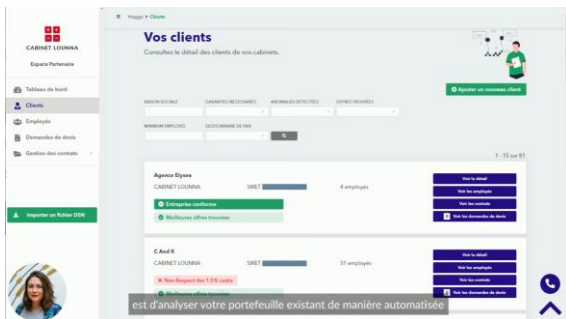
CABINET LOUNNA
Espace Partenaire

Tableau de bord
Clients
Employés
Demandes de devis
Gestion des contrats

Importer un fichier DSN

Hoggo > Clients

Vos clients
Consultez le détail des clients de vos cabinets.

Ajouter un nouveau client

RAISON SOCIALE
GARANTIES NÉCESSAIRES
ANOMALIES DÉTECTÉES
OFFRES TROUVÉES
NOMBRE EMPLOYÉS
GESTIONNAIRE DE PAIE

1 - 15 sur 81

Agence Elysee
CABINET LOUNNA
SIRET
4 employés
Entreprise conforme
Meilleures offres trouvées
Voir le détail
Voir les employés
Voir les contrats
Voir les demandes de devis

C And K
CABINET LOUNNA
SIRET
31 employés
Non Respect des 1.5% cadre
Voir le détail
Voir les employés
Voir les contrats
Voir les demandes de devis

est d'analyser votre portefeuille existant de manière automatisée